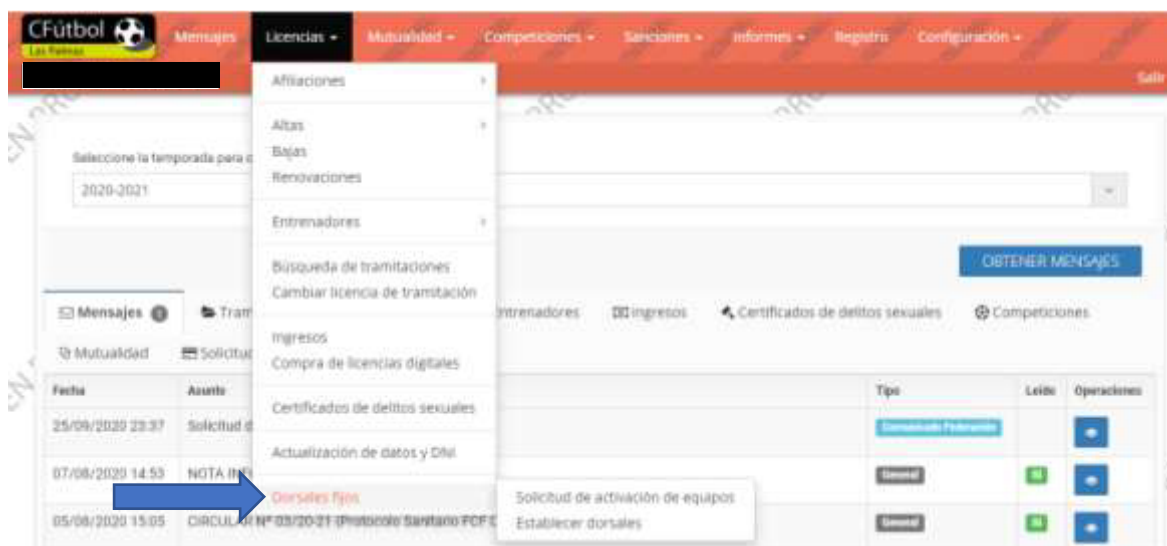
CFútbol Las Palmas

Mensajes Licencias Mutualidad Competiciones Sanciones Informes Registro Configuración

Salir

Afiliaciones

Altas
Bajas
Renovaciones

Entrenadores

Búsqueda de tramitaciones
Cambiar licencia de tramitación

Ingresos
Compra de licencias digitales

Certificados de delitos sexuales

Actualización de datos y DNI

Dorsales fijos

Solicitud de activación de equipos
Establecer dorsales

Seleccione la temporada para c

2020-2021

OBTENER MENSAJES

Mensajes Tram Entrenadores Ingresos Certificados de delitos sexuales Competiciones

Mutualidad Solicitud

| Fecha | Asunto | Tipo | Leído | Operaciones |
|---|---|---|---|---|
| 25/09/2020 23:37 | Solicitud d | Comunicado Federación | | |
| 07/08/2020 14:53 | NOTA IN | General | Sí | |
| 05/08/2020 15:05 | CIRCULAR Nº 03/20-21 (Protocolo Sanitario FCF C | General | Sí | |